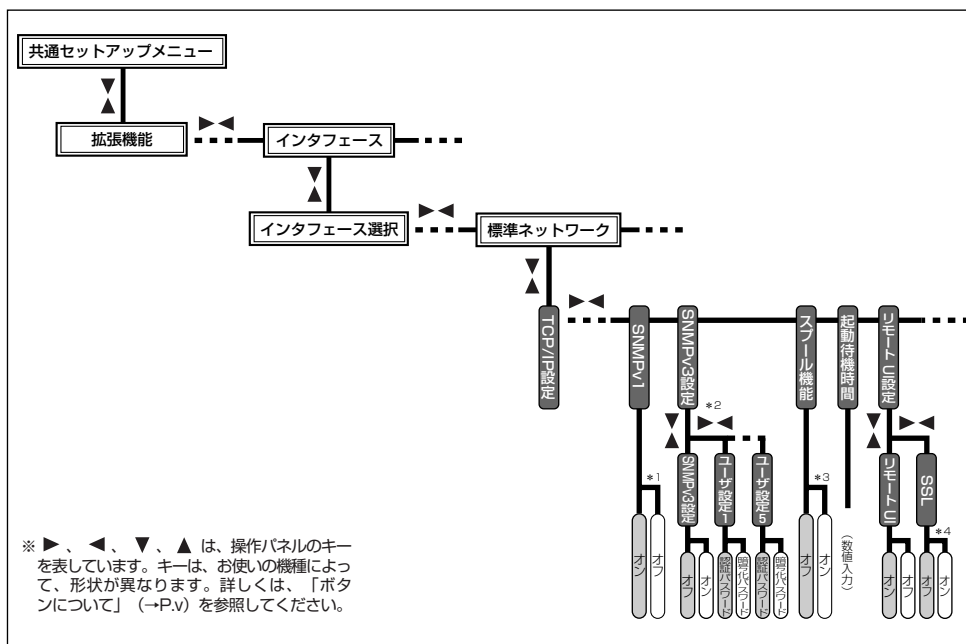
共通セットアップメニュー

拡張機能

インタフェース

インタフェース選択

標準ネットワーク

TCP/IP設定

SNMPv1

SNMPv3設定

スプール機能

起動待機時間

リモートUI設定

*1

オン

オフ

*2

SNMPv3設定

オフ

オン

ユーザ設定1

認証パスワード

暗号パスワード

ユーザ設定5

認証パスワード

暗号パスワード

*3

オフ

オン

（数値入力）

リモートUI

オン

オフ

SSL

*4

オフ

オン

※ ►、◄、▼、▲ は、操作パネルのキーを表しています。キーは、お使いの機種によって、形状が異なります。詳しくは、「ボタンについて」（→P.v）を参照してください。